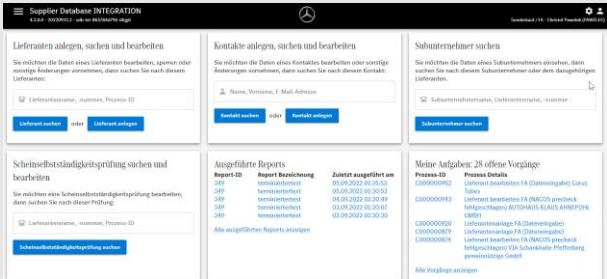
Supplier Database INTEGRATION
4.2.0.0 - 20220913 - sdb-int-8657866796-dkgjd

Sonderbau / F4 - Christof Prandek (PRMIO.EC)

Lieferanten anlegen, suchen und bearbeiten

Sie möchten die Daten eines Lieferanten bearbeiten, sperren oder sonstige Änderungen vornehmen, dann suchen Sie nach diesem Lieferanten:

Lieferantenname, -nummer, Prozess-ID

Lieferant suchen oder Lieferant anlegen

Kontakte anlegen, suchen und bearbeiten

Sie möchten die Daten eines Kontaktes bearbeiten oder sonstige Änderungen vornehmen, dann suchen Sie nach diesem Kontakt:

Name, Vorname, E-Mail-Adresse

Kontakt suchen oder Kontakt anlegen

Subunternehmer suchen

Sie möchten die Daten eines Subunternehmers einsehen, dann suchen Sie nach diesem Subunternehmer oder dem dazugehörigen Lieferanten.

Subunternehmername, -nummer, Lieferantenname

Subunternehmer suchen

Scheinselbstständigkeitsprüfung suchen und bearbeiten

Sie möchten eine Scheinselbstständigkeitsprüfung bearbeiten, dann suchen Sie nach dieser Prüfung:

Lieferantenname, -nummer, Prozess-ID

Scheinselbstständigkeitsprüfung suchen

Ausgeführte Reports

| Report-ID | Report Bezeichnung | Zuletzt ausgeführt am |
|---|---|---|
| 349 | terminiertertest | 05.09.2022 05:35:53 |
| 349 | terminiertertest | 05.09.2022 00:30:51 |
| 349 | terminiertertest | 04.09.2022 20:30:49 |
| 349 | terminiertertest | 03.09.2022 20:30:07 |
| 349 | terminiertertest | 03.09.2022 20:35:53 |

Alle ausgeführten Reports anzeigen

Meine Aufgaben: 28 offene Vorgänge

| Prozess-ID | Prozess Details |
|---|---|
| C000000962 | Lieferant bearbeiten FA (Dateneingabe) Corus Tubes |
| C000000963 | Lieferant bearbeiten FA (NACOS precheck fehlgeschlagen) AUTOHAUS KLAUS ARNDPOHL GMBH |
| C000000920 | Lieferantenanlage FA (Dateneingabe) |
| C000000879 | Lieferantenanlage FA (Dateneingabe) |
| C000000874 | Lieferant bearbeiten FA (NACOS precheck fehlgeschlagen) VIA Schankhalle Pfefferberg gemeinnützige GmbH |

Alle Vorgänge anzeigen